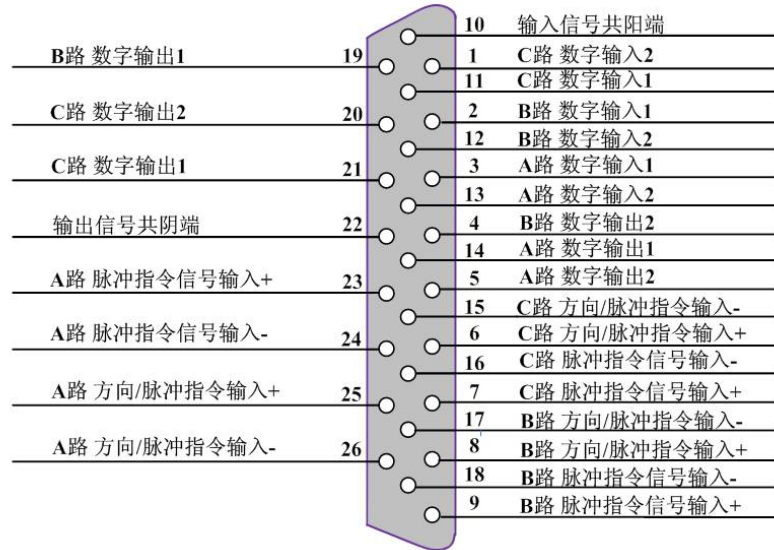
10 输入信号共阳端

B路 数字输出1 19

1 C路 数字输入2

11 C路 数字输入1

C路 数字输出2 20

2 B路 数字输入1

12 B路 数字输入2

C路 数字输出1 21

3 A路 数字输入1

13 A路 数字输入2

输出信号共阴端 22

4 B路 数字输出2

14 A路 数字输出1

A路 脉冲指令信号输入+ 23

5 A路 数字输出2

15 C路 方向/脉冲指令输入-

A路 脉冲指令信号输入- 24

6 C路 方向/脉冲指令输入+

16 C路 脉冲指令信号输入-

A路 方向/脉冲指令输入+ 25

7 C路 脉冲指令信号输入+

17 B路 方向/脉冲指令输入-

A路 方向/脉冲指令输入- 26

8 B路 方向/脉冲指令输入+

18 B路 脉冲指令信号输入-

9 B路 脉冲指令信号输入+